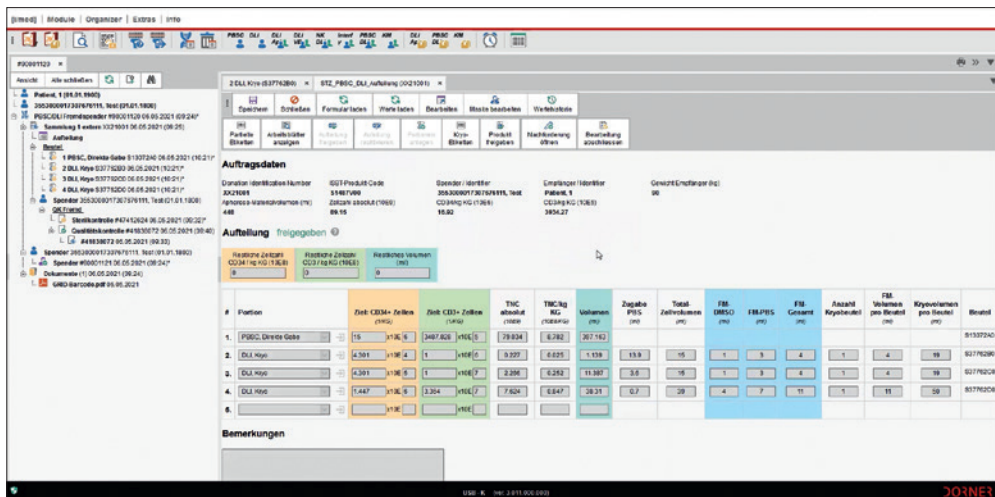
[i/med] | Module | Organizer | Extras | Info

PBSC DLI DLI DLI NK Interf PBSC KM DLI PBSC KM

#90001123 ×

Ansicht Alle schließen

Patient, 1 (01.01.1960)
3563000017307670111, Test (01.01.1800)
PBSC/DLI Fremdspender #90001123 06.05.2021 (09:24)*
Sammlung 1 extern XX21001 06.05.2021 (09:25)
Aufteilung
Beutel
1 PBSC, Direkte Gabe S1307240 06.05.2021 (10:21)*
2 DLI, Kryo S37762B0 06.05.2021 (10:21)*
3 DLI, Kryo S37762C0 06.05.2021 (10:21)*
4 DLI, Kryo S37762D0 06.05.2021 (10:21)*
Spender 3563000017307670111, Test (01.01.1800)
QK Frisch
Sterilkontrolle #47412624 06.05.2021 (09:32)*
Qualitätskontrolle #41838072 06.05.2021 (09:40)
#41838072 06.05.2021 (09:33)
Spender 3563000017307670111, Test (01.01.1800)
Spender #90001121 06.05.2021 (09:24)*
Dokumente (1) 06.05.2021 (09:24)
GMO Barcode.pdf 06.05.2021

2 DLI Kryo (S37762B0) × STZ_PBSC_DLI_Aufteilung (XX21001) ×

Speichern Schließen Formular laden Werte laden Bearbeiten Maske bearbeiten Werteliste

Partielle Etiketten Arbeitsblätter anzeigen Aufteilung freigeben Aufteilung zurücknehmen Patienten anlegen Kryo-Etiketten Produkt freigeben Nachforderung öffnen Bearbeitung abschliessen

Auftragsdaten

Donation Identification Number
XX21001
ISBT-Produkt Code
S1467V00
Spender / Identifier
3563000017307670111, Test
Empfänger / Identifier
Patient, 1
Gewicht Empfänger (kg)
90
Apherese-Materialvolumen (ml)
440
Zellzahl absolut (10E9)
89.15
CD34/kg KG (10E6)
10.92
CD3/kg KG (10E6)
3654.27

Aufteilung freigegeben

Restliche Zellzahl CD34 / kg KG (10E6)
0
Restliche Zellzahl CD3 / kg KG (10E6)
0
Restliches Volumen (ml)
0

| # | Portion | Ziel: CD34+ Zellen (10E6) | Ziel: CD3+ Zellen (10E6) | TNC absolut (10E9) | TNC/kg KG (10E8/kg) | Volumen (ml) | Zugabe PBS (ml) | Total-Zellvolumen (ml) | FM-DMSO (ml) | FM-PBS (ml) | FM-Gesamt (ml) | Anzahl Kryobeutel | FM-Volumen pro Beutel (ml) | Kryovolumen pro Beutel (ml) | Beutel |
|---|---|---|---|---|---|---|---|---|---|---|---|---|---|---|---|
| 1. | PBSC, Direkte Gabe | 15 x1E 6 | 3497.826 x1E 6 | 79.034 | 8.782 | 387.162 | | | | | | | | | S13072A0 |
| 2. | DLI, Kryo | 4.301 x1E 4 | 1 x1E 6 | 0.227 | 0.025 | 1.139 | 13.9 | 15 | 1 | 5 | 4 | 1 | 4 | 19 | S37762B0 |
| 3. | DLI, Kryo | 4.301 x1E 5 | 1 x1E 7 | 2.266 | 0.252 | 11.397 | 3.6 | 15 | 1 | 3 | 4 | 1 | 4 | 19 | S37762C0 |
| 4. | DLI, Kryo | 1.447 x1E 6 | 3.364 x1E 7 | 7.624 | 0.847 | 38.31 | 0.7 | 28 | 4 | 7 | 11 | 1 | 11 | 50 | S37762D0 |
| 5. | | x1E | x1E | | | | | | | | | | | | |

Bemerkungen

USB - K Ver. 2.011.000.000

DORNER